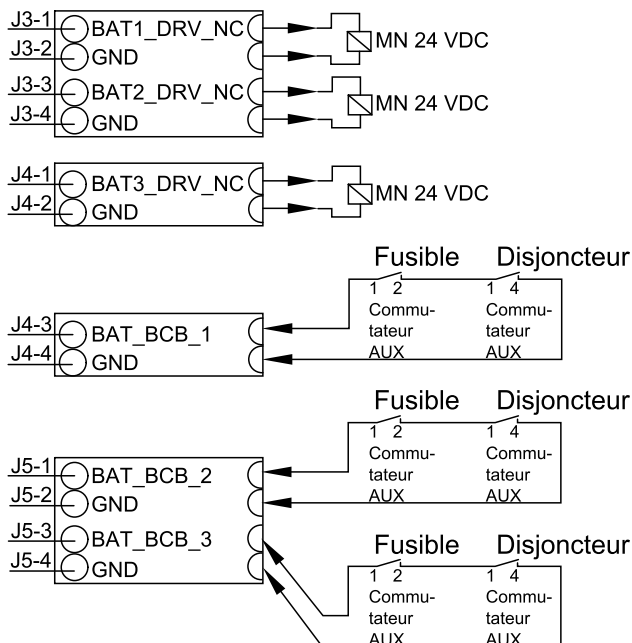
J3-1 BAT1_DRV_NC
J3-2 GND
MN 24 VDC
J3-3 BAT2_DRV_NC
J3-4 GND
MN 24 VDC

J4-1 BAT3_DRV_NC
J4-2 GND
MN 24 VDC

Fusible Disjoncteur
1 2 1 4
Commutateur AUX Commutateur AUX
J4-3 BAT_BCB_1
J4-4 GND

Fusible Disjoncteur
1 2 1 4
Commutateur AUX Commutateur AUX
J5-1 BAT_BCB_2
J5-2 GND
J5-3 BAT_BCB_3
J5-4 GND

Fusible Disjoncteur
1 2 1 4
Commutateur AUX Commutateur AUX